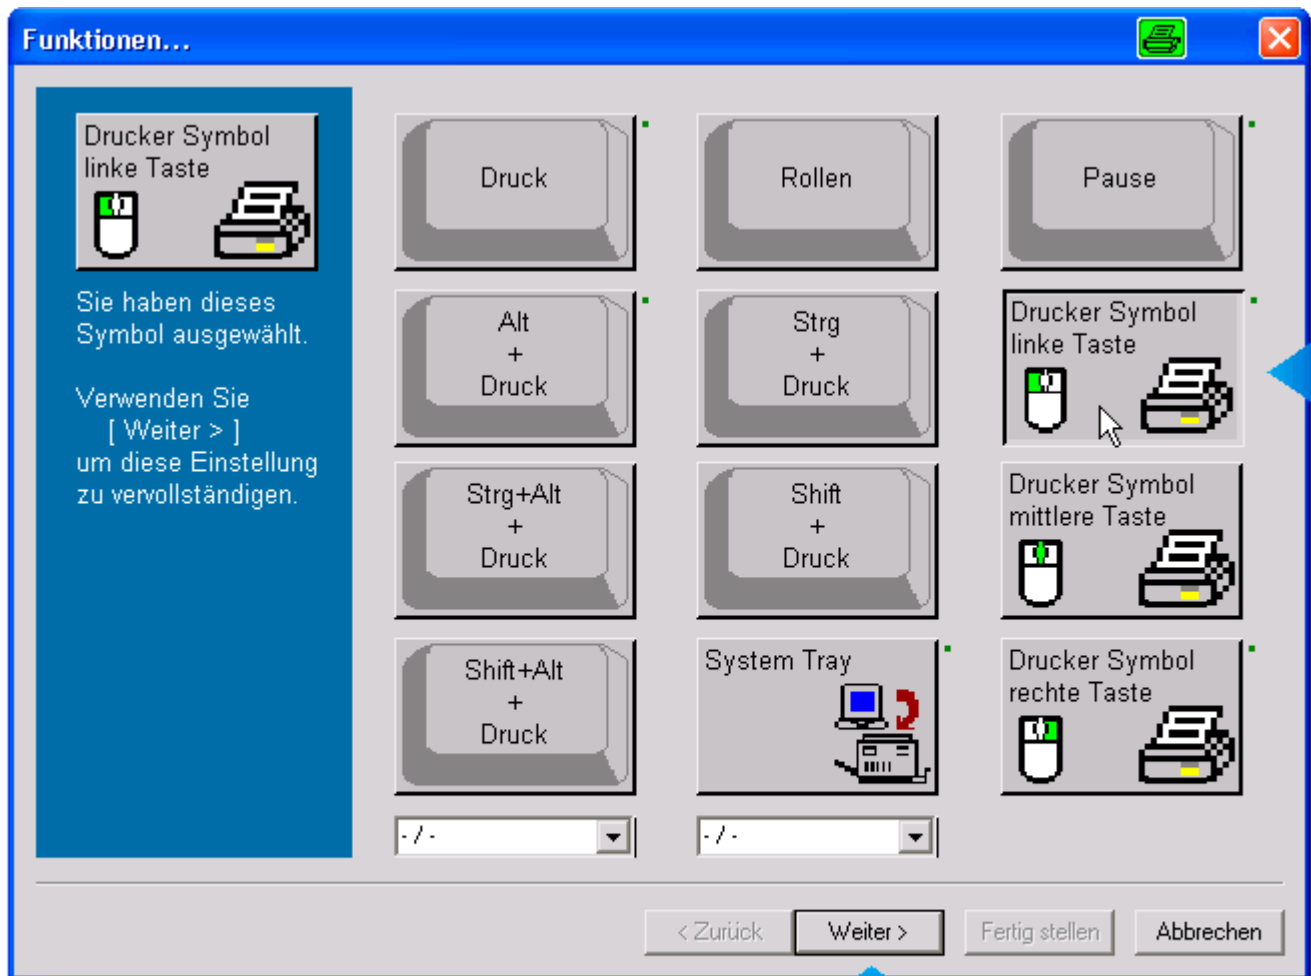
Funktionen...

Drucker Symbol linke Taste

Sie haben dieses Symbol ausgewählt.

Verwenden Sie [ Weiter > ] um diese Einstellung zu vervollständigen.

Druck

Rollen

Pause

Alt + Druck

Strg + Druck

Drucker Symbol linke Taste

Strg+Alt + Druck

Shift + Druck

Drucker Symbol mittlere Taste

Shift+Alt + Druck

System Tray

Drucker Symbol rechte Taste

- / -

- / -

< Zurück

Weiter >

Fertig stellen

Abbrechen